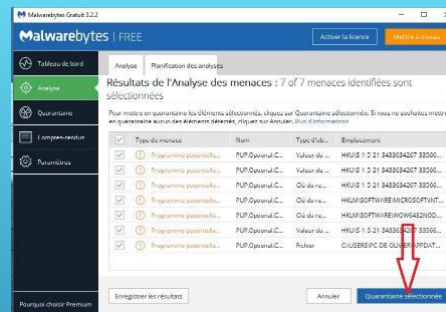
Malwarebytes Gratuit 3.2.2

Malwarebytes | FREE

Activer la licence

Mettre à niveau

Tableau de bord

Analyse

Quarantaine

Comptes-rendus

Paramètres

Pourquoi choisir Premium

Analyse

Planification des analyses

Résultats de l'Analyse des menaces : 7 of 7 menaces identifiées sont sélectionnées

Pour mettre en quarantaine les éléments sélectionnés, cliquez sur Quarantaine sélectionnée. Si vous ne souhaitez mettre en quarantaine aucun des éléments détectés, cliquez sur Annuler. Plus d'informations

| | Type de menace | Nom | Type d'él... | Emplacement |
|---|---|---|---|---|
| ☑ | Programme potentielle... | PUP.Optional.C... | Valeur de... | HKU\S-1-5-21-3438034267-33500... |
| ☑ | Programme potentielle... | PUP.Optional.C... | Valeur de... | HKU\S-1-5-21-3438034267-33500... |
| ☑ | Programme potentielle... | PUP.Optional.C... | Clé de re... | HKU\S-1-5-21-3438034267-33500... |
| ☑ | Programme potentielle... | PUP.Optional.C... | Clé de re... | HKLM\SOFTWARE\MICROSOFT\INT... |
| ☑ | Programme potentielle... | PUP.Optional.C... | Clé de re... | HKLM\SOFTWARE\WOW6432NOD... |
| ☑ | Programme potentielle... | PUP.Optional.C... | Valeur de... | HKU\S-1-5-21-3438034267-33500... |
| ☑ | Programme potentielle... | PUP.Optional.C... | Fichier | C:\USERS\PC DE OLIVIER\APPDAT... |

Enregistrer les résultats

Annuler

Quarantaine sélectionnée